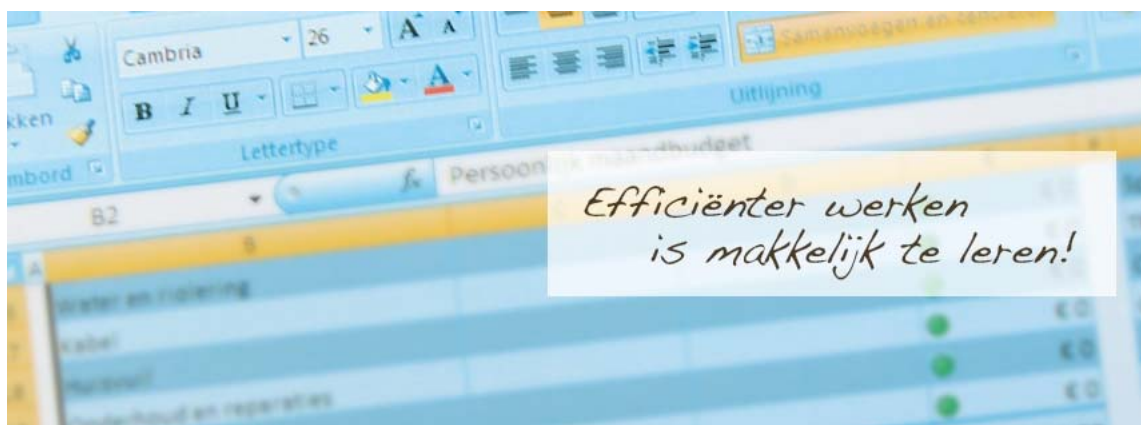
kken
mbord
Cambria
26
B I U
Lettertype
Samenvoegen en centreren
Uitlijning
B2
fx
Persoonlijk maandbudget
B
A
water en riolering
kabel
Huisvuil
Onderhoud en reparaties
€ 0
€ 0
€ 0
€ 0
€ 0
€ 0

Efficiënter werken
is makkelijk te leren!